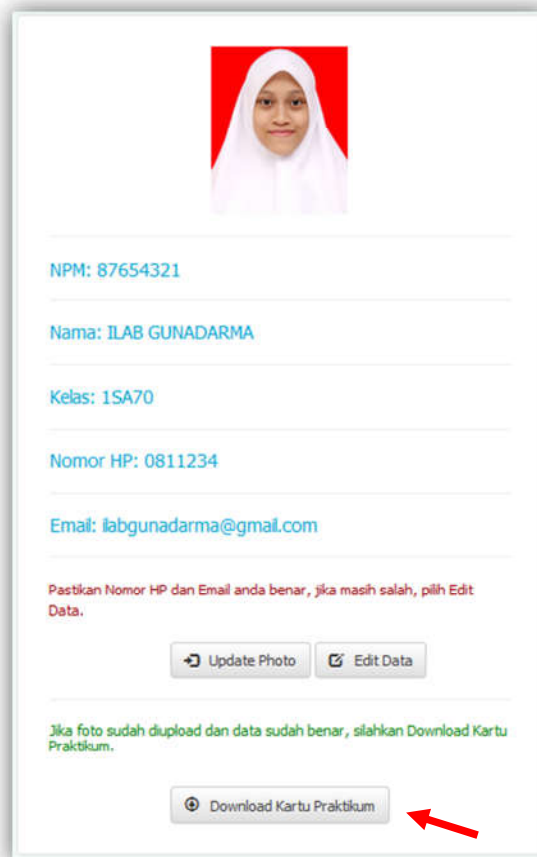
NPM: 87654321

Nama: ILAB GUNADARMA

Kelas: 1SA70

Nomor HP: 0811234

Email: ilabgunadarma@gmail.com

Pastikan Nomor HP dan Email anda benar, jika masih salah, pilih Edit Data.

Update Photo

Edit Data

Jika foto sudah diupload dan data sudah benar, silahkan Download Kartu Praktikum.

Download Kartu Praktikum